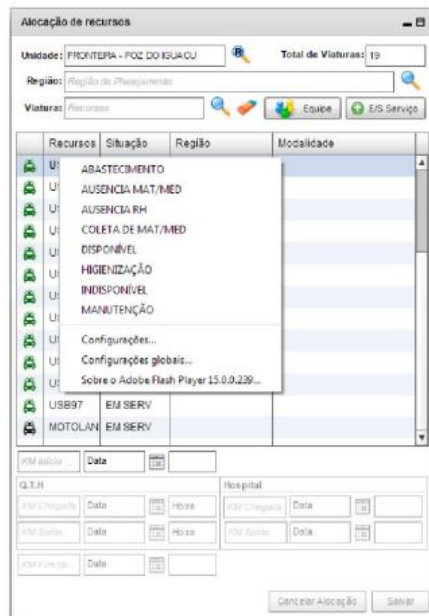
Alocação de recursos

Unidade: FRONTERA - FOZ DO IGUACU
Total de Viaturas: 19

Região: Região de Planejamento

Viaturas: Recursos
Equipe
E/S Serviço

| Recursos | Situação | Região | Modalidade |
|---|---|---|---|
| U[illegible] | | | |
| U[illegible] | | | |
| U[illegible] | | | |
| U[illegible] | | | |
| U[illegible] | | | |
| U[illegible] | | | |
| U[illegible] | | | |
| U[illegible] | | | |
| U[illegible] | | | |
| U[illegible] | | | |
| U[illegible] | | | |
| USB97 | EM SERV | | |
| MOTOLAN | EM SERV | | |

ABASTECIMENTO
AUSENCIA MAT/MED
AUSENCIA RH
COLETA DE MAT/MED
DISPONÍVEL
HIGIENIZAÇÃO
INDISPONÍVEL
MANUTENÇÃO
Configurações...
Configurações globais...
Sobre o Adobe Flash Player 15.0.0.239...

KM início
Data

Q.T.H
KM Chegada
Data
Hora
KM Saída
Data
Hora

Hospital
KM Chegada
Data
KM Saída
Data

KM Fim op.
Data

Cancelar Alocação
Salvar